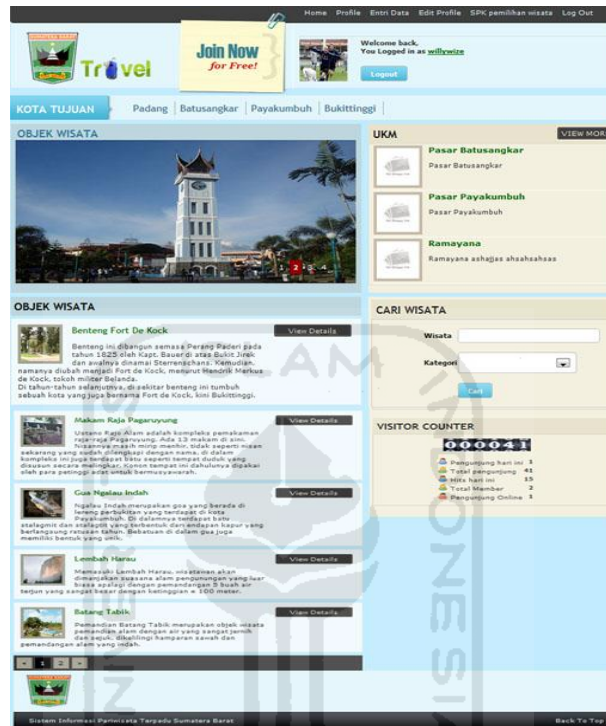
Home Profile Entri Data Edit Profile SPK pemilihan wisata Log Out

Travel

Join Now for Free!

Welcome back, You logged in as willywize

Logout

KOTA TUJUAN Padang | Batusangkar | Payakumbuh | Bukittinggi

OBJEK WISATA

1 2 3 4

UKM VIEW MORE

Pasar Batusangkar
Pasar Batusangkar

Pasar Payakumbuh
Pasar Payakumbuh

Ramayana
Ramayana ashajas ahsahsahsas

OBJEK WISATA

Benteng Fort De Kock View Details

Benteng ini dibangun semasa Perang Paderi pada tahun 1825 oleh Kapt. Bauer di atas Bukit Jirek dan awalnya dinamai Sterrenschans. Kemudian, namanya diubah menjadi Fort de Kock, menurut Hendrik Merkus de Kock, tokoh militer Belanda. Di tahun-tahun selanjutnya, di sekitar benteng ini tumbuh sebuah kota yang juga bernama Fort de Kock, kini Bukittinggi.

Makam Raja Pagaruyung View Details

Ustano Raja Alam adalah kompleks pemakaman raja-raja Pagaruyung. Ada 13 makam di sini. Nisannya masih mirip menhir, tidak seperti nisan sekarang yang sudah dilengkapi dengan nama. di dalam kompleks ini juga terdapat batu seperti tempat duduk yang disusun secara melingkar. Konon tempat ini dahulunya dipakai oleh para petinggi adat untuk bermusyawarah.

Gua Ngalau Indah View Details

Ngalau Indah merupakan goa yang berada di lereng perbukitan yang terdapat di kota Payakumbuh. Di dalamnya terdapat batu stalagmit dan stalagtit yang terbentuk dari endapan kapur yang berlangsung ratusan tahun. Bebatuan di dalam gua juga memiliki bentuk yang unik.

Lembah Harau View Details

Memasuki Lembah Harau, wisatawan akan dimanjakan suasana alam pegunungan yang luar biasa apalagi dengan pemandangan 5 buah air terjun yang sangat besar dengan ketinggian ± 100 meter.

Batang Tabik View Details

Pemandian Batang Tabik merupakan objek wisata pemandian alam dengan air yang sangat jernih dan sejuk, dikelilingi hamparan sawah dan pemandangan alam yang indah.

« 1 2 »

CARI WISATA

Wisata

Kategori

Cari

VISITOR COUNTER

000041

Pengunjung hari ini 1
Total pengunjung 41
Hits hari ini 15
Total Member 2
Pengunjung Online 1

Sistem Informasi Pariwisata Terpadu Sumatera Barat

Back To Top